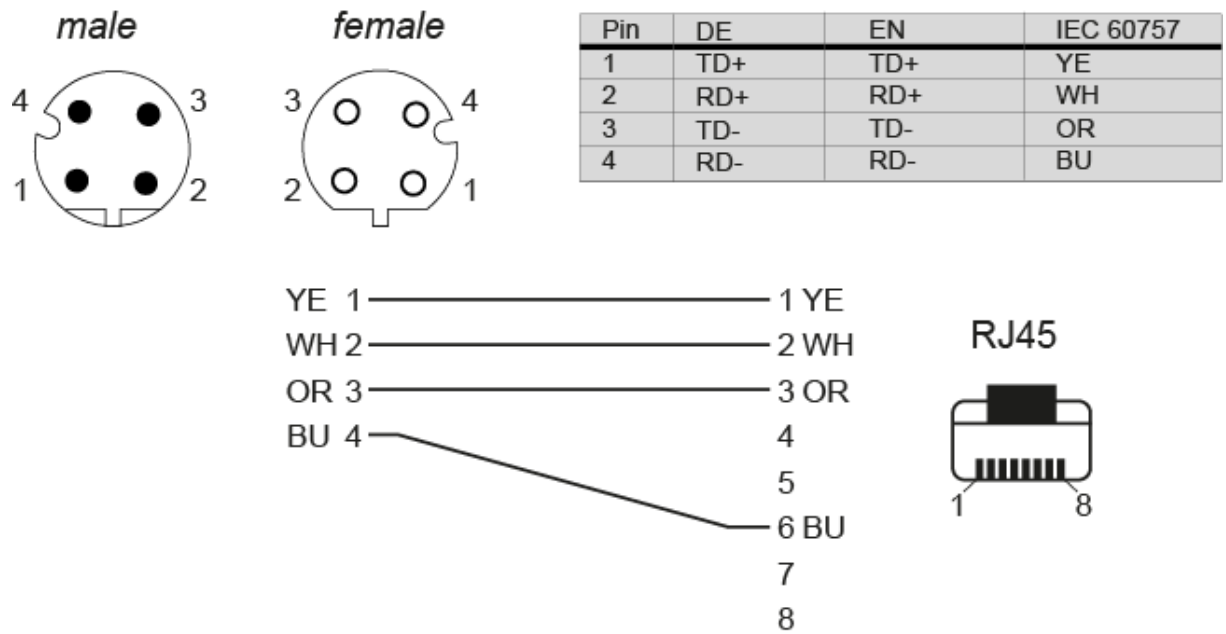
male

4 3
1 2

female

3 4
2 1

| Pin | DE | EN | IEC 60757 |
|---|---|---|---|
| 1 | TD+ | TD+ | YE |
| 2 | RD+ | RD+ | WH |
| 3 | TD- | TD- | OR |
| 4 | RD- | RD- | BU |

YE 1 — 1 YE
WH 2 — 2 WH
OR 3 — 3 OR
BU 4 — 6 BU
4
5
7
8

RJ45

1 8